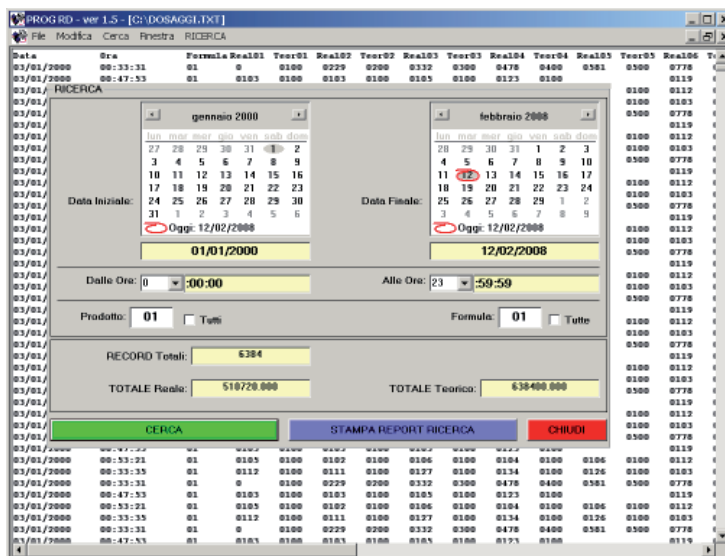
PROG RD - ver 1.5 - [C:\DOSAGGI.TXT]

File Modifica Cerca Finestra RICERCA

| Data | Ora | Formula | Real01 | Teor01 | Real02 | Teor02 | Real03 | Teor03 | Real04 | Teor04 | Real05 | Teor05 | Real06 |
|---|---|---|---|---|---|---|---|---|---|---|---|---|---|
| 03/01/2000 | 00:33:31 | 01 | 0 | 0100 | 0229 | 0200 | 0332 | 0300 | 0478 | 0400 | 0581 | 0500 | 0778 |
| 03/01/2000 | 00:47:53 | 01 | 0103 | 0100 | 0103 | 0100 | 0105 | 0100 | 0123 | 0100 | | | 0119 |

RICERCA

gennaio 2000

| lun | mar | mer | gio | ven | sab | dom |
|---|---|---|---|---|---|---|
| 27 | 28 | 29 | 30 | 31 | 1 | 2 |
| 3 | 4 | 5 | 6 | 7 | 8 | 9 |
| 10 | 11 | 12 | 13 | 14 | 15 | 16 |
| 17 | 18 | 19 | 20 | 21 | 22 | 23 |
| 24 | 25 | 26 | 27 | 28 | 29 | 30 |
| 31 | 1 | 2 | 3 | 4 | 5 | 6 |

Oggi: 12/02/2008

Data Iniziale: 01/01/2000

febbraio 2008

| lun | mar | mer | gio | ven | sab | dom |
|---|---|---|---|---|---|---|
| 28 | 29 | 30 | 31 | 1 | 2 | 3 |
| 4 | 5 | 6 | 7 | 8 | 9 | 10 |
| 11 | 12 | 13 | 14 | 15 | 16 | 17 |
| 18 | 19 | 20 | 21 | 22 | 23 | 24 |
| 25 | 26 | 27 | 28 | 29 | 1 | 2 |
| 3 | 4 | 5 | 6 | 7 | 8 | 9 |

Oggi: 12/02/2008

Data Finale: 12/02/2008

Dalle Ore: 0 :00:00

Alle Ore: 23 :59:59

Prodotto: 01 Tutti

Formula: 01 Tutte

RECORD Totali: 6384

TOTALE Reale: 510720.000

TOTALE Teorico: 638400.000

CERCA

STAMPA REPORT RICERCA

CHIUDI

| 03/01/2000 | 00:53:21 | 01 | 0105 | 0100 | 0102 | 0100 | 0106 | 0100 | 0104 | 0100 | 0106 | 0100 | 0112 |
|---|---|---|---|---|---|---|---|---|---|---|---|---|---|
| 03/01/2000 | 00:33:35 | 01 | 0112 | 0100 | 0111 | 0100 | 0127 | 0100 | 0134 | 0100 | 0126 | 0100 | 0103 |
| 03/01/2000 | 00:33:31 | 01 | 0 | 0100 | 0229 | 0200 | 0332 | 0300 | 0478 | 0400 | 0581 | 0500 | 0778 |
| 03/01/2000 | 00:47:53 | 01 | 0103 | 0100 | 0103 | 0100 | 0105 | 0100 | 0123 | 0100 | | | 0119 |
| 03/01/2000 | 00:53:21 | 01 | 0105 | 0100 | 0102 | 0100 | 0106 | 0100 | 0104 | 0100 | 0106 | 0100 | 0112 |
| 03/01/2000 | 00:33:35 | 01 | 0112 | 0100 | 0111 | 0100 | 0127 | 0100 | 0134 | 0100 | 0126 | 0100 | 0103 |
| 03/01/2000 | 00:33:31 | 01 | 0 | 0100 | 0229 | 0200 | 0332 | 0300 | 0478 | 0400 | 0581 | 0500 | 0778 |
| 03/01/2000 | 00:47:53 | 01 | 0103 | 0100 | 0103 | 0100 | 0105 | 0100 | 0123 | 0100 | | | 0119 |